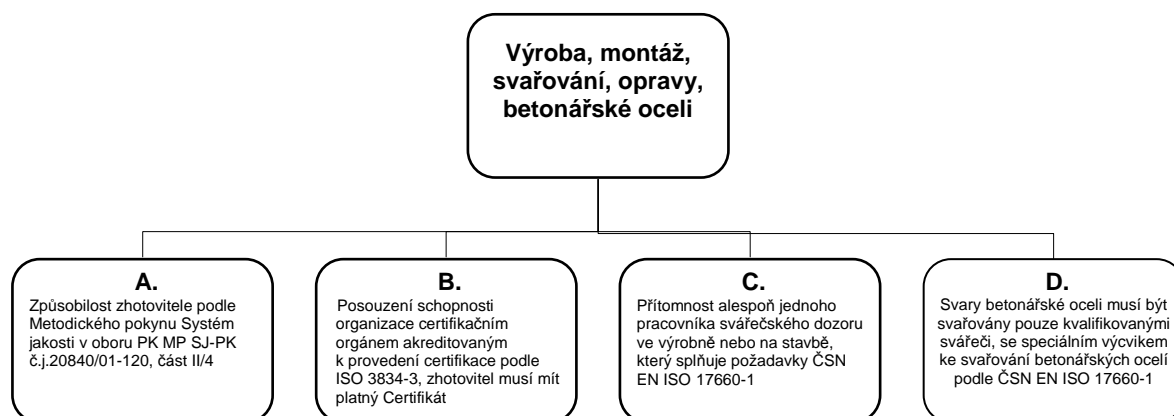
Výroba, montáž, svařování, opravy, betonářské oceli

A.
Způsobilost zhotovitele podle Metodického pokynu Systém jakosti v oboru PK MP SJ-PK č.j.20840/01-120, část II/4

B.
Posouzení schopnosti organizace certifikačním orgánem akreditovaným k provedení certifikace podle ISO 3834-3, zhotovitel musí mít platný Certifikát

C.
Přítomnost alespoň jednoho pracovníka svářečského dozoru ve výrobně nebo na stavbě, který splňuje požadavky ČSN EN ISO 17660-1

D.
Svary betonářské oceli musí být svařovány pouze kvalifikovanými svářeči, se speciálním výcvikem ke svařování betonářských ocelí podle ČSN EN ISO 17660-1